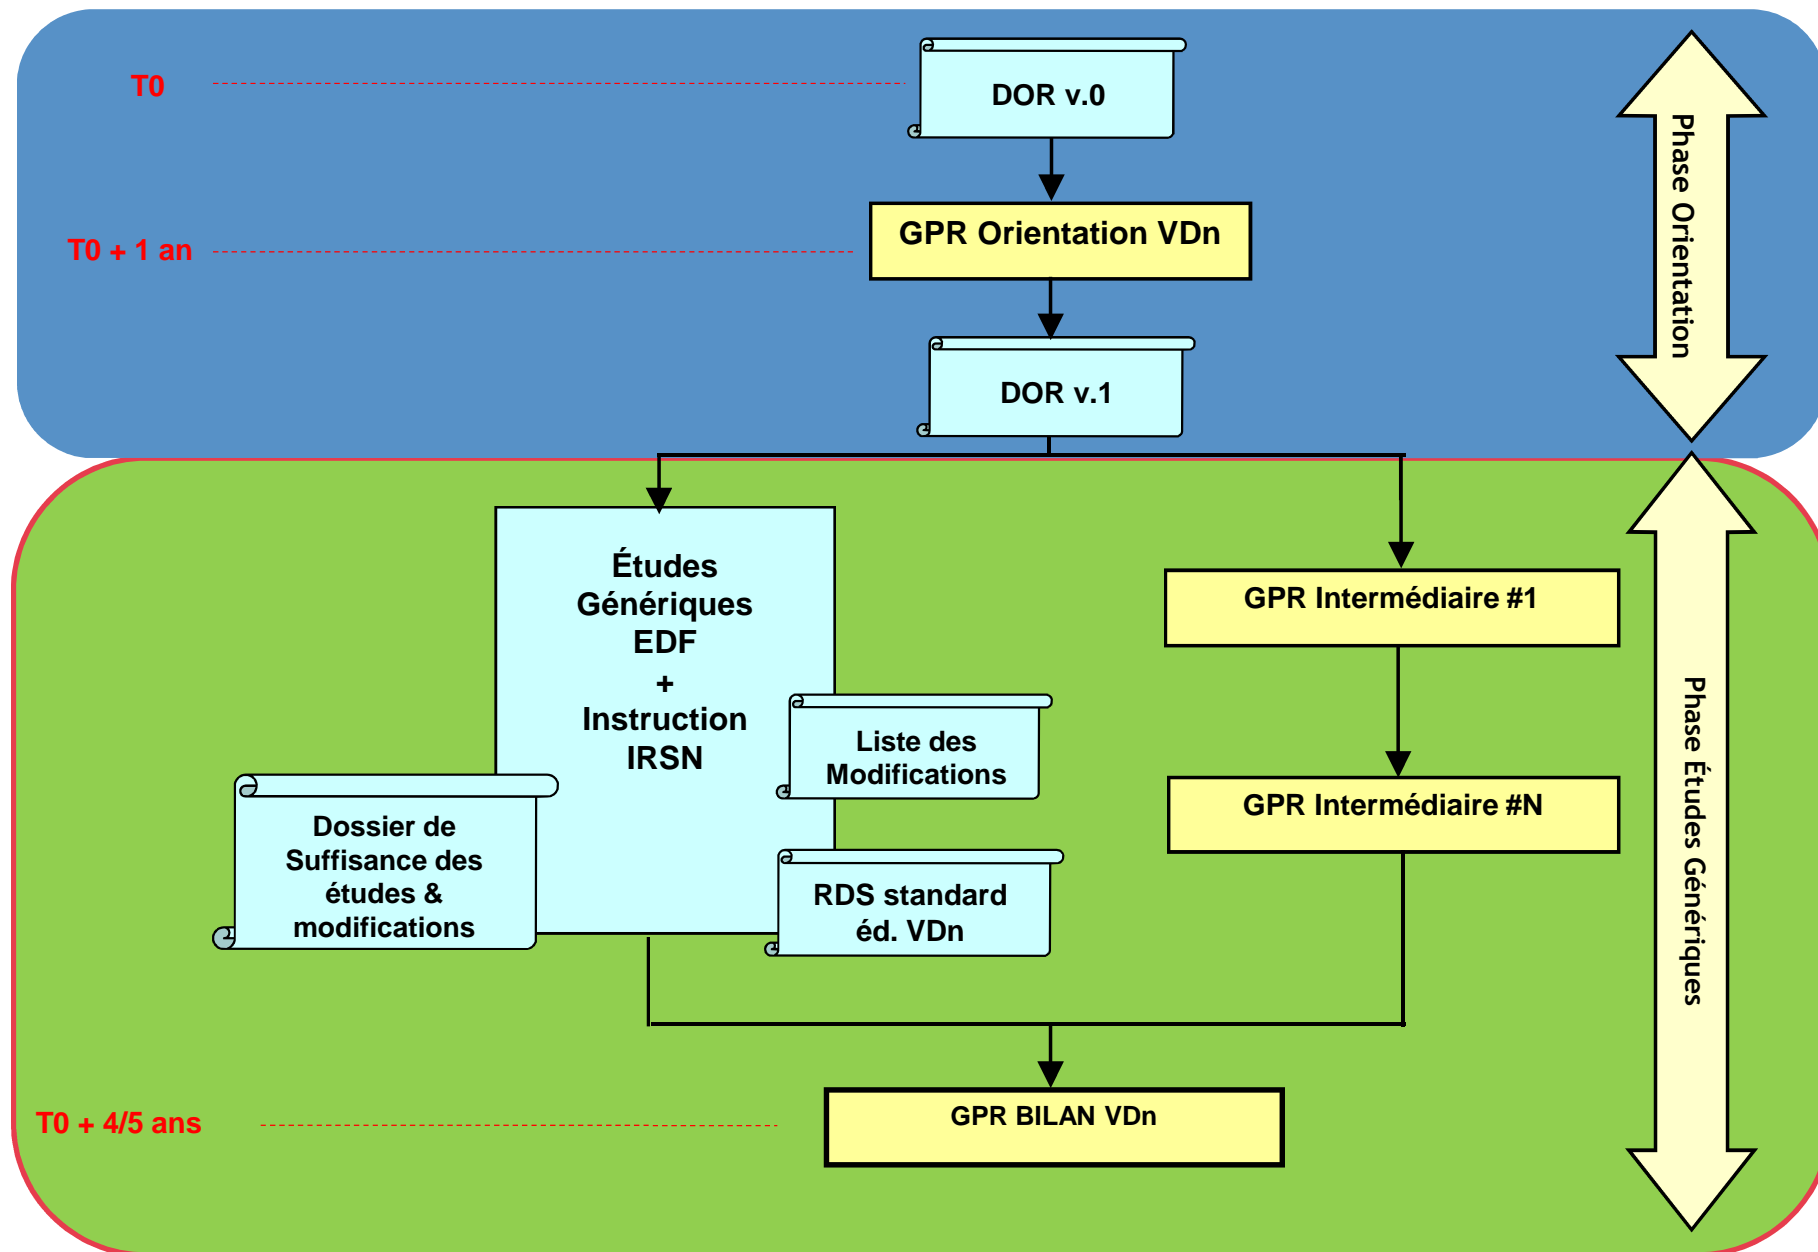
T0

DOR v.0

Phase Orientation

T0 + 1 an

GPR Orientation VDn

DOR v.1

Études Génériques EDF + Instruction IRSN

GPR Intermédiaire #1

Liste des Modifications

GPR Intermédiaire #N

Phase Études Génériques

Dossier de Suffisance des études & modifications

RDS standard éd. VDn

T0 + 4/5 ans

GPR BILAN VDn